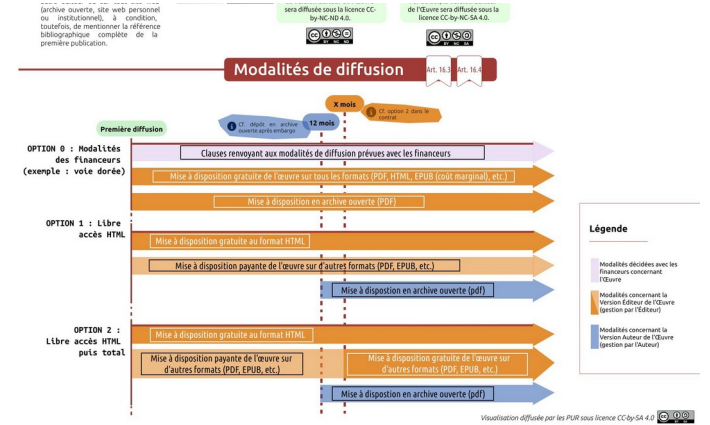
(archive ouverte, site web personnel ou institutionnel), à condition, toutefois, de mentionner la référence bibliographique complète de la première publication.

sera diffusée sous la licence CC-by-NC-ND 4.0.

de l'Œuvre sera diffusée sous la licence CC-by-NC-SA 4.0.

Modalités de diffusion

Art. 16.3

Art. 16.4

X mois

Cf. option 2 dans le contrat

Cf. dépôt en archive ouverte après embargo

12 mois

Première diffusion

OPTION 0 : Modalités des financeurs (exemple : voie dorée)

Clauses renvoyant aux modalités de diffusion prévues avec les financeurs

Mise à disposition gratuite de l'œuvre sur tous les formats (PDF, HTML, EPUB (coût marginal), etc.)

Mise à disposition en archive ouverte (PDF)

OPTION 1 : Libre accès HTML

Mise à disposition gratuite au format HTML

Mise à disposition payante de l'œuvre sur d'autres formats (PDF, EPUB, etc.)

Mise à dispostion en archive ouverte (pdf)

OPTION 2 : Libre accès HTML puis total

Mise à disposition gratuite au format HTML

Mise à disposition payante de l'œuvre sur d'autres formats (PDF, EPUB, etc.)

Mise à disposition gratuite de l'œuvre sur d'autres formats (PDF, EPUB, etc.)

Mise à dispostion en archive ouverte (pdf)

Légende

Modalités décidées avec les financeurs concernant l'Œuvre

Modalités concernant la Version Éditeur de l'Œuvre (gestion par l'Éditeur)

Modalités concernant la Version Auteur de l'Œuvre (gestion par l'Auteur)

Visualisation diffusée par les PUR sous licence CC-by-SA 4.0